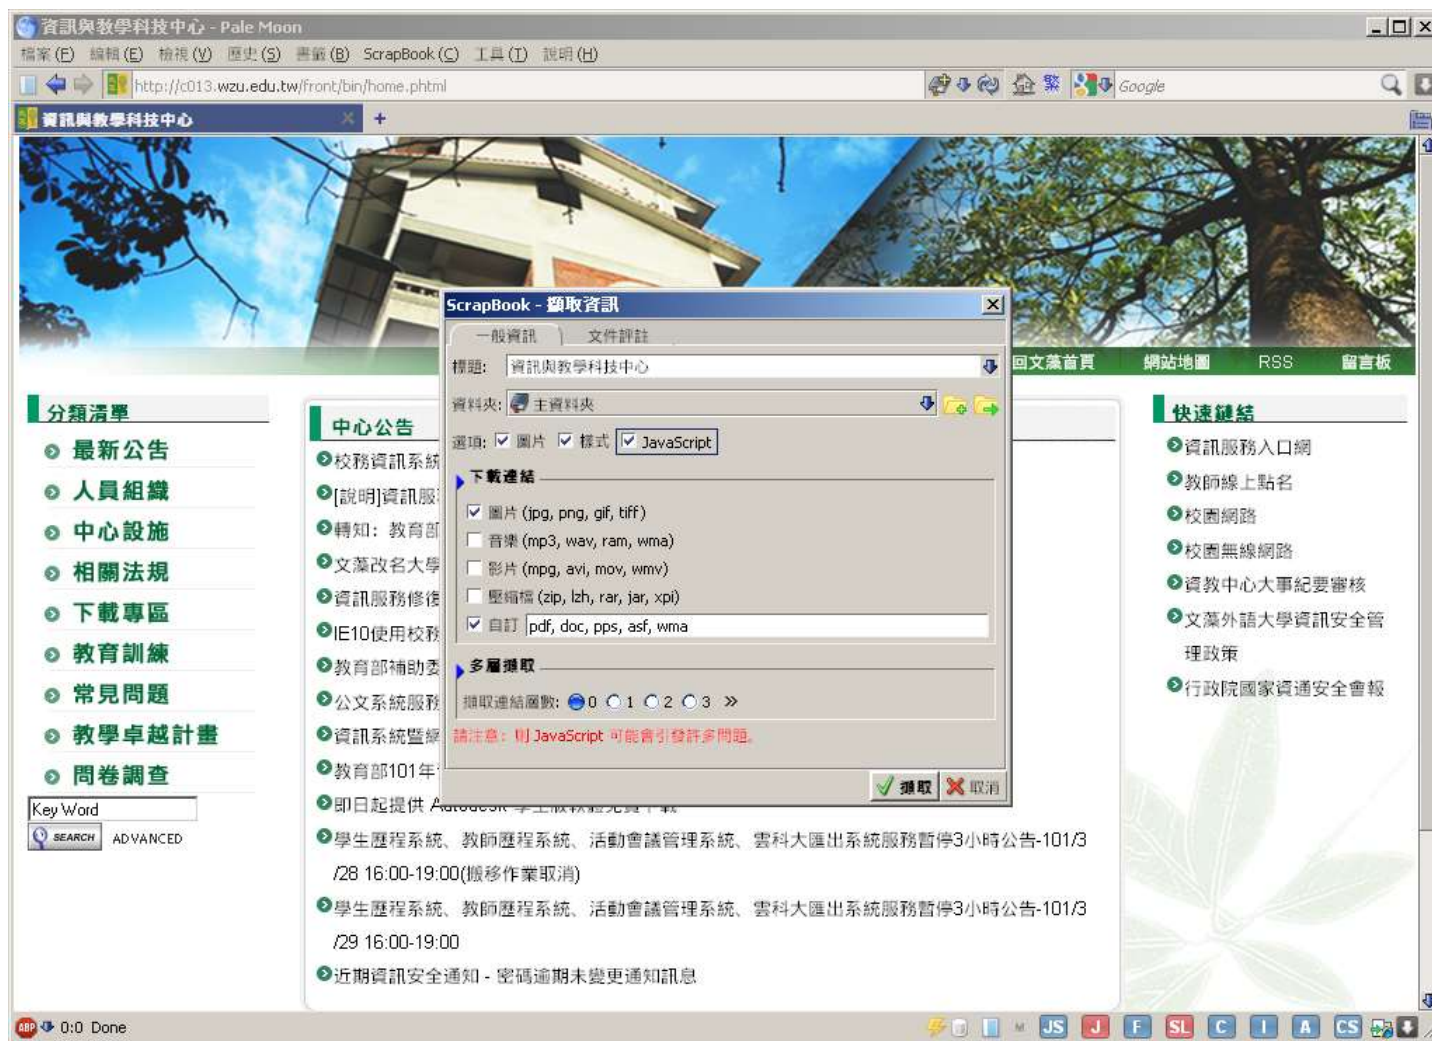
資訊與教學科技中心 - Pale Moon

檔案(F) 編輯(E) 檢視(V) 歷史(S) 書籤(B) ScrapBook(C) 工具(T) 說明(H)

http://c013.wzu.edu.tw/front/bin/home.phtml

Google

資訊與教學科技中心

回文藻首頁 網站地圖 RSS 留言板

分類清單

最新公告
人員組織
中心設施
相關法規
下載專區
教育訓練
常見問題
教學卓越計畫
問卷調查

Key Word

SEARCH ADVANCED

中心公告

校務資訊系統
[說明]資訊服
轉知：教育部
文藻改名大學
資訊服務修復
IE10使用校務
教育部補助委
公文系統服務
資訊系統暨線
教育部101年
即日起提供 Autodesk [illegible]
學生歷程系統、教師歷程系統、活動會議管理系統、雲科大匯出系統服務暫停3小時公告-101/3/28 16:00-19:00(搬移作業取消)
學生歷程系統、教師歷程系統、活動會議管理系統、雲科大匯出系統服務暫停3小時公告-101/3/29 16:00-19:00
近期資訊安全通知 - 密碼逾期未變更通知訊息

快速鏈結

資訊服務入口網
教師線上點名
校園網路
校園無線網路
資教中心大事紀要審核
文藻外語大學資訊安全管理政策
行政院國家資通安全會報

ScrapBook - 擷取資訊

一般資訊 文件評註

標題: 資訊與教學科技中心

資料夾: 主資料夾

選項: 圖片 樣式 JavaScript

下載連結

圖片 (jpg, png, gif, tiff)
音樂 (mp3, wav, ram, wma)
影片 (mpg, avi, mov, wmv)
壓縮檔 (zip, lzh, rar, jar, xpi)
自訂 pdf, doc, pps, asf, wma

多層擷取

擷取連結層數: 0 1 2 3 »

請注意：則 JavaScript 可能會引發許多問題。

擷取 取消

0:0 Done

JS J F SL C I A CS